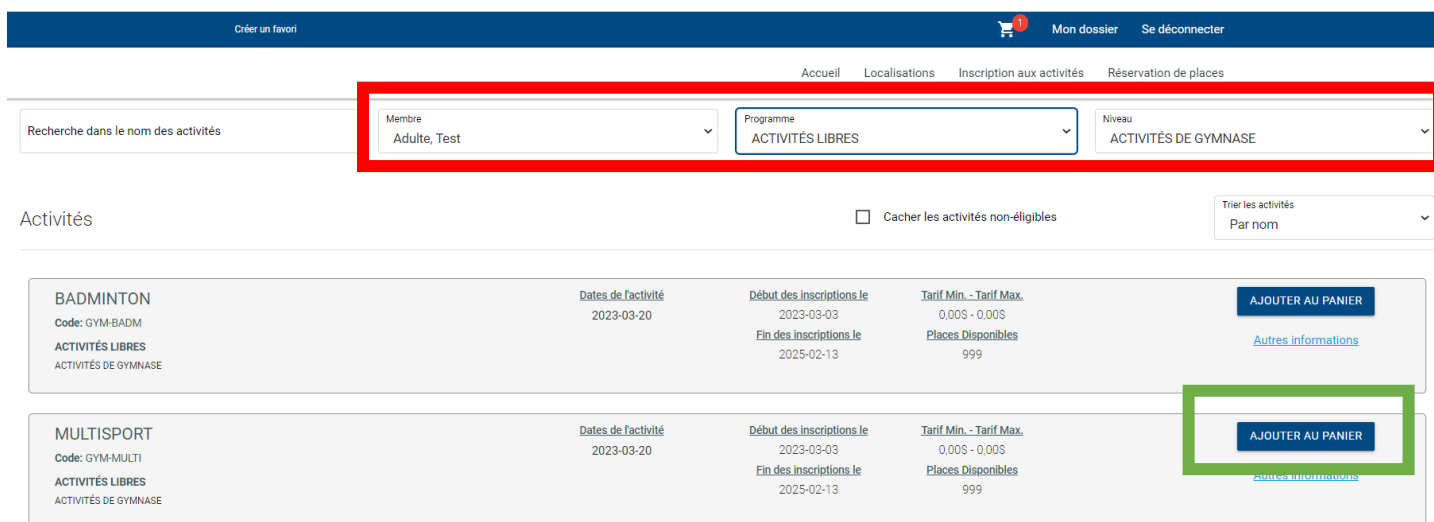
Créer un favori

1 Mon dossier Se déconnecter

Accueil Localisations Inscription aux activités Réservation de places

Recherche dans le nom des activités

Membre
Adulte, Test

Programme
ACTIVITÉS LIBRES

Niveau
ACTIVITÉS DE GYMNASE

Activités

Cacher les activités non-éligibles

Trier les activités
Par nom

BADMINTON
Code: GYM-BADM
ACTIVITÉS LIBRES
ACTIVITÉS DE GYMNASE

Dates de l'activité
2023-03-20

Début des inscriptions le
2023-03-03
Fin des inscriptions le
2025-02-13

Tarif Min. - Tarif Max.
0,00$ - 0,00$
Places Disponibles
999

AJOUTER AU PANIER
Autres informations

MULTISPORT
Code: GYM-MULTI
ACTIVITÉS LIBRES
ACTIVITÉS DE GYMNASE

Dates de l'activité
2023-03-20

Début des inscriptions le
2023-03-03
Fin des inscriptions le
2025-02-13

Tarif Min. - Tarif Max.
0,00$ - 0,00$
Places Disponibles
999

AJOUTER AU PANIER
Autres informations